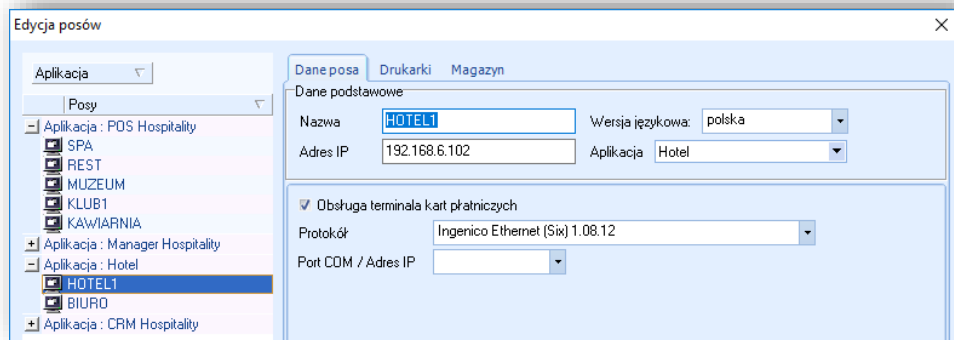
Edycja posów

Aplikacja

Posy

Aplikacja : POS Hospitality
SPA
REST
MUZEUM
KLUB1
KAWIARNIA
Aplikacja : Manager Hospitality
Aplikacja : Hotel
HOTEL1
BIURO
Aplikacja : CRM Hospitality

Dane posa | Drukarki | Magazyn

Dane podstawowe

Nazwa | HOTEL1
Wersja językowa: | polska
Adres IP | 192.168.6.102
Aplikacja | Hotel

Obsługa terminala kart płatniczych

Protokół | Ingenico Ethernet (Six) 1.08.12
Port COM / Adres IP